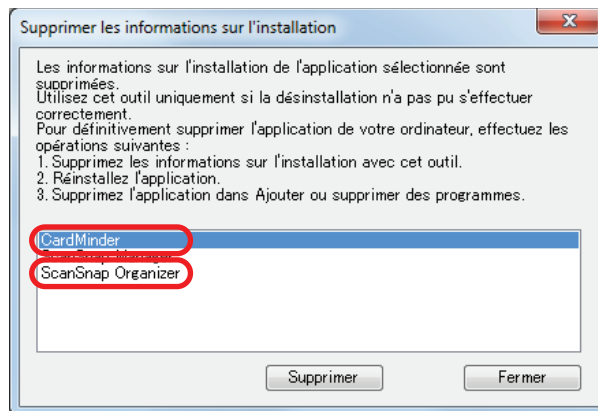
Supprimer les informations sur l'installation

Les informations sur l'installation de l'application sélectionnée sont supprimées.
Utilisez cet outil uniquement si la désinstallation n'a pas pu s'effectuer correctement.
Pour définitivement supprimer l'application de votre ordinateur, effectuez les opérations suivantes :
1. Supprimez les informations sur l'installation avec cet outil.
2. Réinstallez l'application.
3. Supprimez l'application dans Ajouter ou supprimer des programmes.

CardMinder
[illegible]
ScanSnap Organizer

Supprimer
Fermer